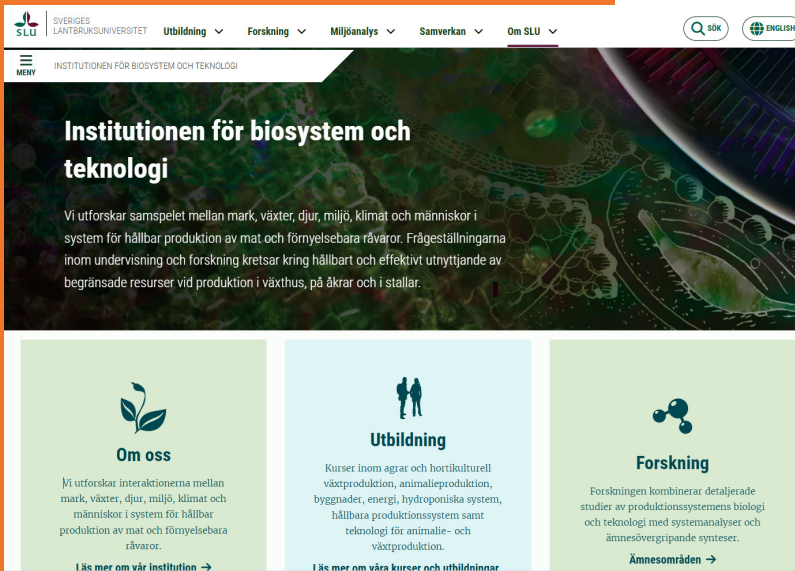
SLU SVERIGES LANTBRUKSUNIVERSITET

Utbildning Forskning Miljöanalys Samverkan Om SLU

SÖK ENGLISH

MENY INSTITUTIONEN FÖR BIOSYSTEM OCH TEKNOLOGI

Institutionen för biosystem och teknologi

Vi utforskar samspelet mellan mark, växter, djur, miljö, klimat och människor i system för hållbar produktion av mat och förnyelsebara råvaror. Frågeställningarna inom undervisning och forskning kretsar kring hållbart och effektivt utnyttjande av begränsade resurser vid produktion i växthus, på åkrar och i stallar.

Om oss

Vi utforskar interaktionerna mellan mark, växter, djur, miljö, klimat och människor i system för hållbar produktion av mat och förnyelsebara råvaror.

Läs mer om vår institution →

Utbildning

Kurser inom agrar och hortikulturell växtproduktion, animalieproduktion, byggnader, energi, hydroponiska system, hållbara produktionssystem samt teknologi för animalie- och växtproduktion.

Läs mer om våra kurser och utbildningar

Forskning

Forskningen kombinerar detaljerade studier av produktionssystemens biologi och teknologi med systemanalyser och ämnesövergripande synteser.

Ämnesområden →